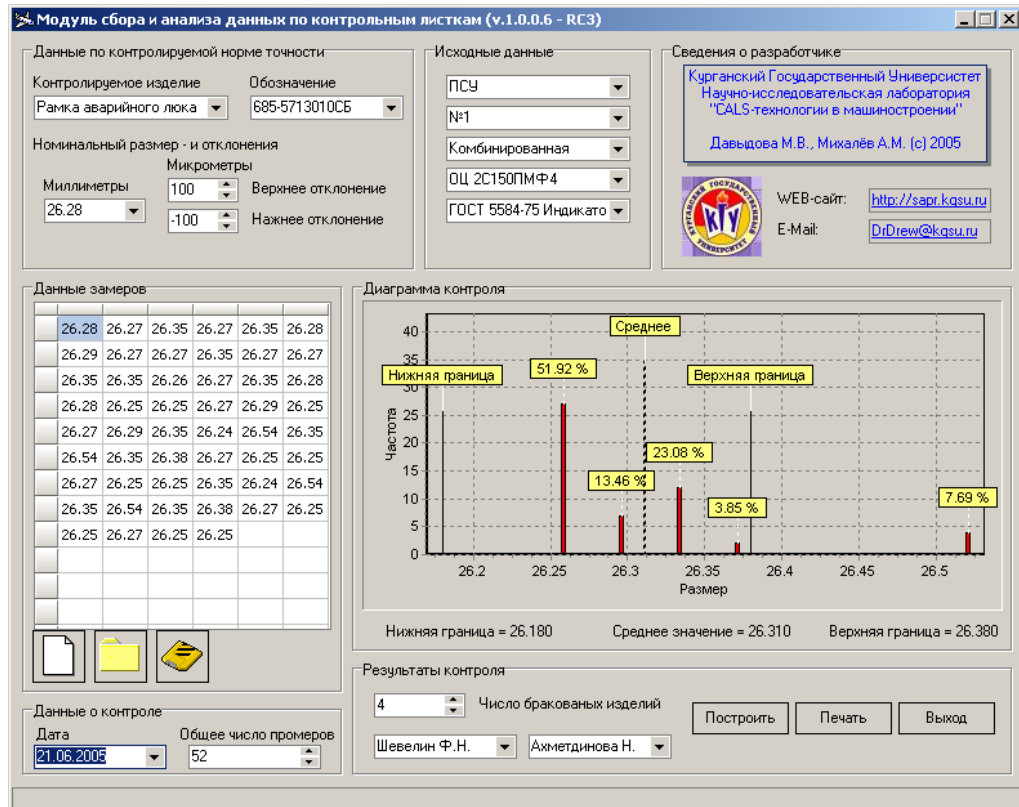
Модуль сбора и анализа данных по контрольным листкам (v.1.0.0.6 - RC3)

Данные по контролируемой норме точности
Контролируемое изделие
Рамка аварийного люка
Обозначение
685-5713010СБ
Номинальный размер - и отклонения
Микрометры
Миллиметры
26.28
100
Верхнее отклонение
-100
Нажнее отклонение

Исходные данные
ПСУ
№1
Комбинированная
ОЦ 2С150ПМФ4
ГОСТ 5584-75 Индикато

Сведения о разработчике
Курганский Государственный Университет
Научно-исследовательская лаборатория
"CALS-технологии в машиностроении"
Давыдова М.В., Михалёв А.М. (c) 2005
КГУ
КУРГАНСКИЙ ГОСУДАРСТВЕННЫЙ УНИВЕРСИТЕТ
WEB-сайт:
http://sapr.kgsu.ru
E-Mail:
DrDrew@kgsu.ru

Данные замеров

| 26.28 | 26.27 | 26.35 | 26.27 | 26.35 | 26.28 |
|---|---|---|---|---|---|
| 26.29 | 26.27 | 26.27 | 26.35 | 26.27 | 26.27 |
| 26.35 | 26.35 | 26.26 | 26.27 | 26.35 | 26.28 |
| 26.28 | 26.25 | 26.25 | 26.27 | 26.29 | 26.25 |
| 26.27 | 26.29 | 26.35 | 26.24 | 26.54 | 26.35 |
| 26.54 | 26.35 | 26.38 | 26.27 | 26.25 | 26.25 |
| 26.27 | 26.25 | 26.25 | 26.35 | 26.24 | 26.54 |
| 26.35 | 26.54 | 26.35 | 26.38 | 26.27 | 26.25 |
| 26.25 | 26.27 | 26.25 | 26.25 | | |

Диаграмма контроля
Среднее
Нижняя граница
51.92 %
Верхняя граница
23.08 %
13.46 %
3.85 %
7.69 %
Частота
40
35
30
25
20
15
10
5
0
26.2
26.25
26.3
26.35
26.4
26.45
26.5
Размер

Нижняя граница = 26.180
Среднее значение = 26.310
Верхняя граница = 26.380

Данные о контроле
Дата
21.06.2005
Общее число промеров
52

Результаты контроля
4
Число бракованых изделий
Шевелин Ф.Н.
Ахметдинова Н.
Построить
Печать
Выход